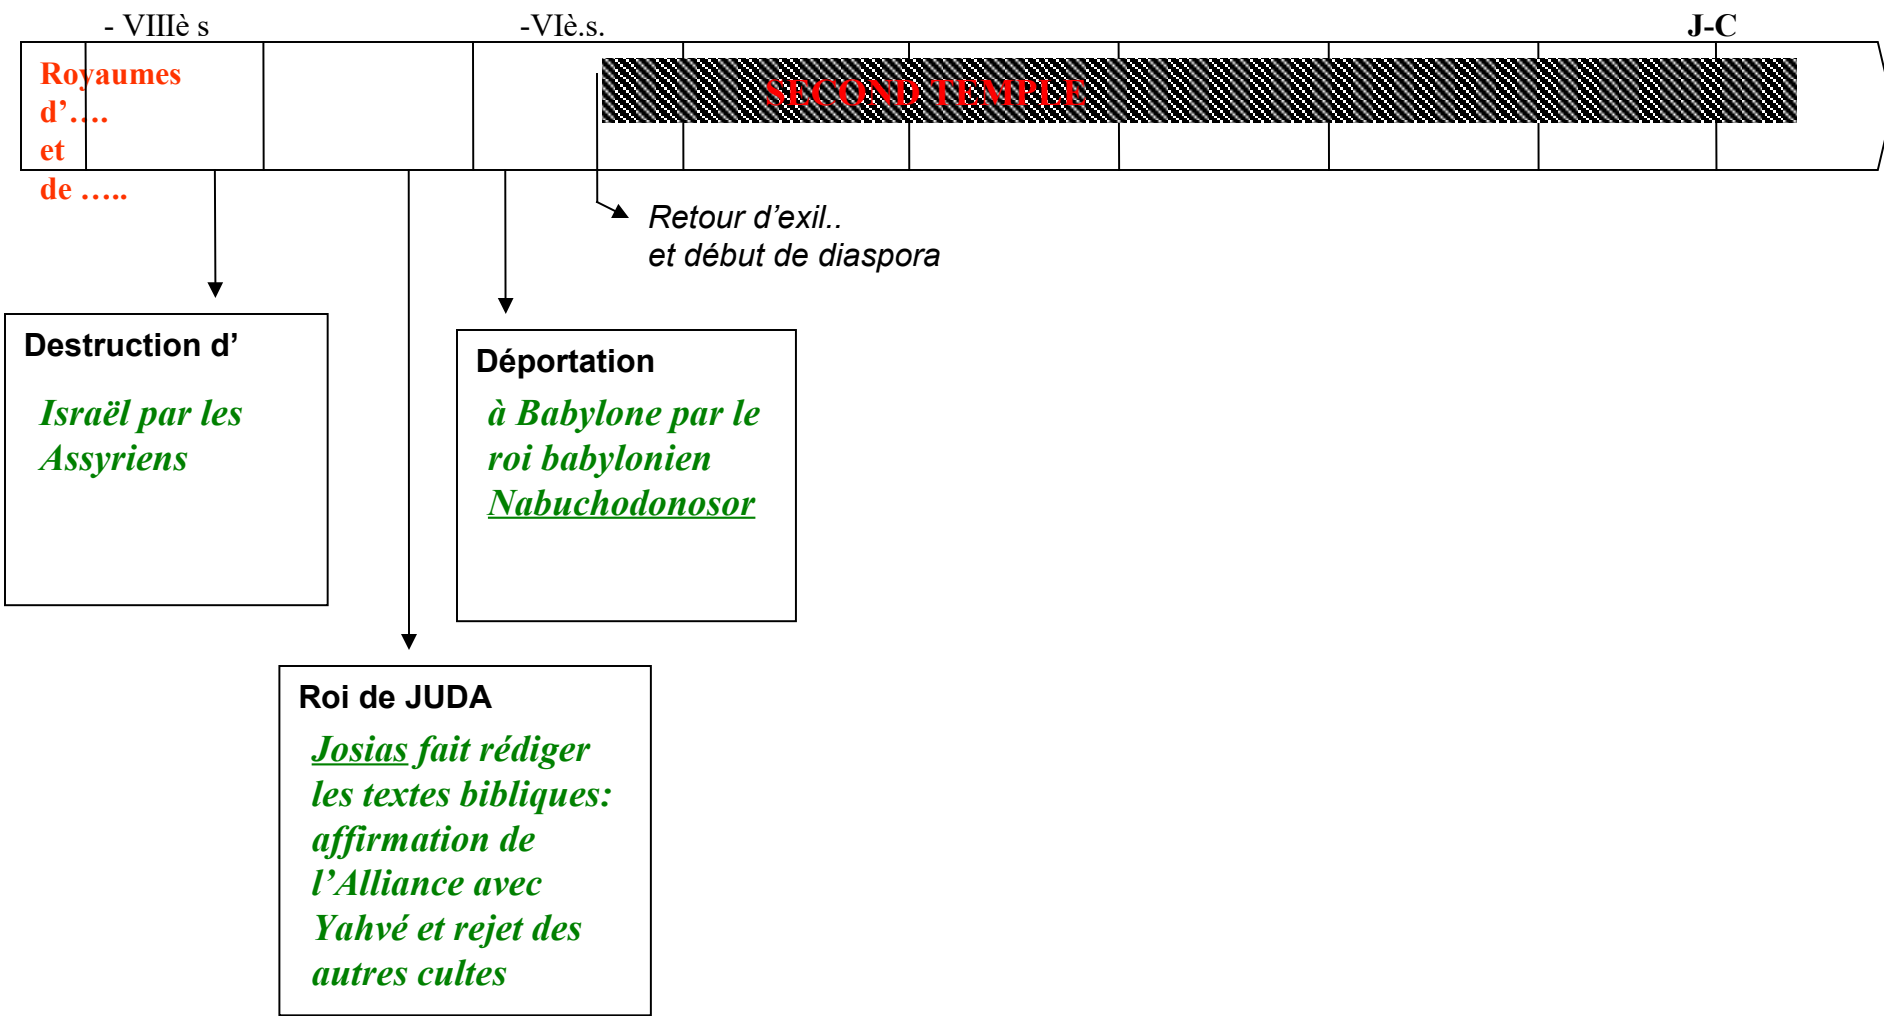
- VIIIè s

-VIè.s.

J-C

Royaumes d'…. et de …..

SECOND TEMPLE

Retour d'exil.. et début de diaspora

Destruction d'

Israël par les Assyriens

Déportation

à Babylone par le roi babylonien Nabuchodonosor

Roi de JUDA

Josias fait rédiger les textes bibliques: affirmation de l'Alliance avec Yahvé et rejet des autres cultes